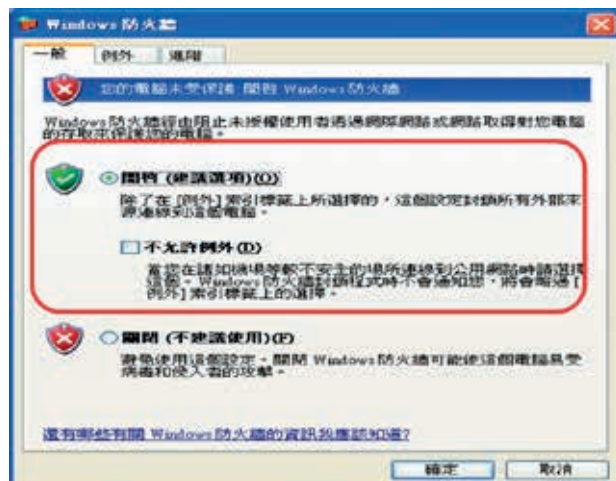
Windows 防火牆

一般 | 例外 | 進階

您的電腦未受保護 開啟 Windows 防火牆

Windows 防火牆經由防止未授權使用者透過網際網路或網路取得對您電腦的存取來保護您的電腦。

◉ 開啟 (建議選項)(O)

除了在 [例外] 索引標籤上所選擇的，這個設定封鎖所有外部來源連線到這個電腦。

☐ 不允許例外 (D)

當您在諸如機場等較不安全的場所連線到公用網路時請選擇這個。Windows 防火牆封鎖程式時不會通知您，將會略過 [例外] 索引標籤上的選擇。

○ 關閉 (不建議使用)(F)

避免使用這個設定。關閉 Windows 防火牆可能使這個電腦易受病毒和侵入者的攻擊。

還有哪些有關 Windows 防火牆的資訊我應該知道?

確定 | 取消